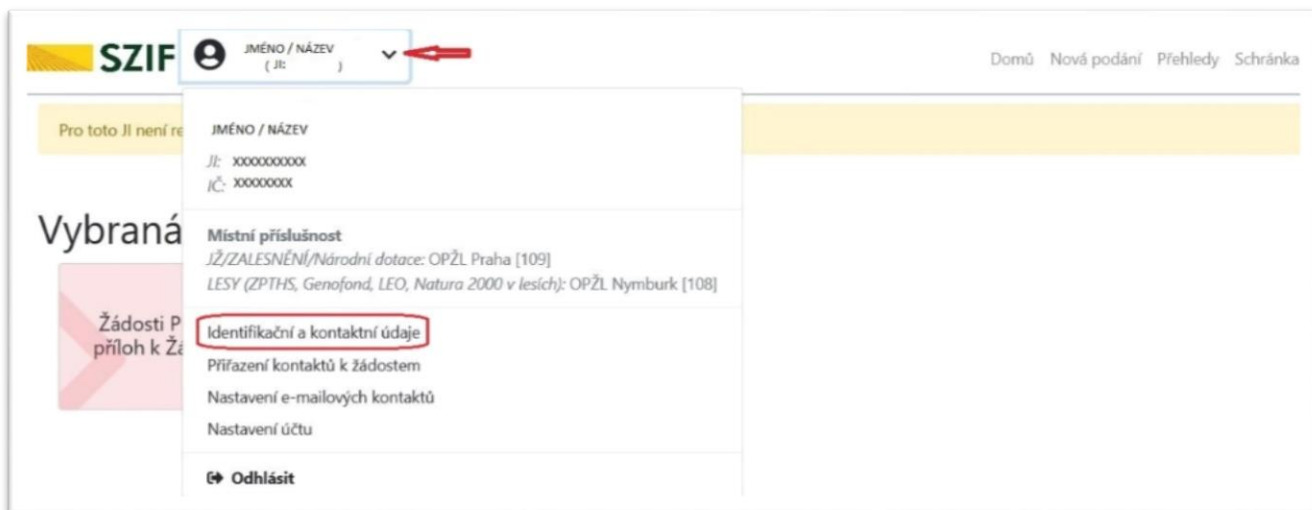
SZIF

JMÉNO / NÁZEV
( JI: )

Domů Nová podání Přehledy Schránka

Pro toto JI není re

Vybraná

Žádosti P
příloh k Žá

JMÉNO / NÁZEV
JI: xxxxxxxxxx
IČ: xxxxxxxx

Místní příslušnost
JŽ/ZALESNĚNÍ/Národní dotace: OPŽL Praha [109]
LESY (ZPTHS, Genofond, LEO, Natura 2000 v lesích): OPŽL Nymburk [108]

Identifikační a kontaktní údaje
Přiřazení kontaktů k žádostem
Nastavení e-mailových kontaktů
Nastavení účtu

Odhlásit